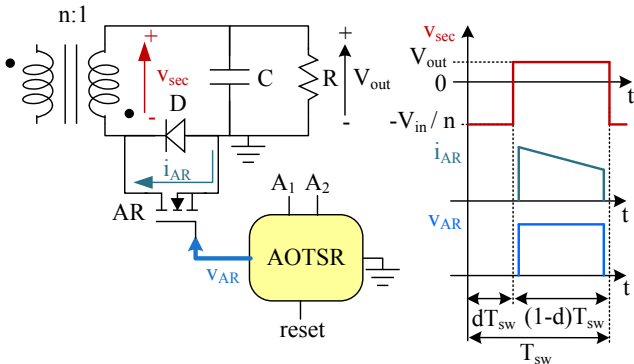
n:1

+

$v_{sec}$

-

C

R

+

$V_{out}$

-

D

$i_{AR}$

AR

$A_1$ $A_2$

AOTSR

$v_{AR}$

reset

$v_{sec}$

$V_{out}$

0

t

$-V_{in} / n$

$i_{AR}$

t

$v_{AR}$

t

$dT_{sw}$

$(1-d)T_{sw}$

$T_{sw}$